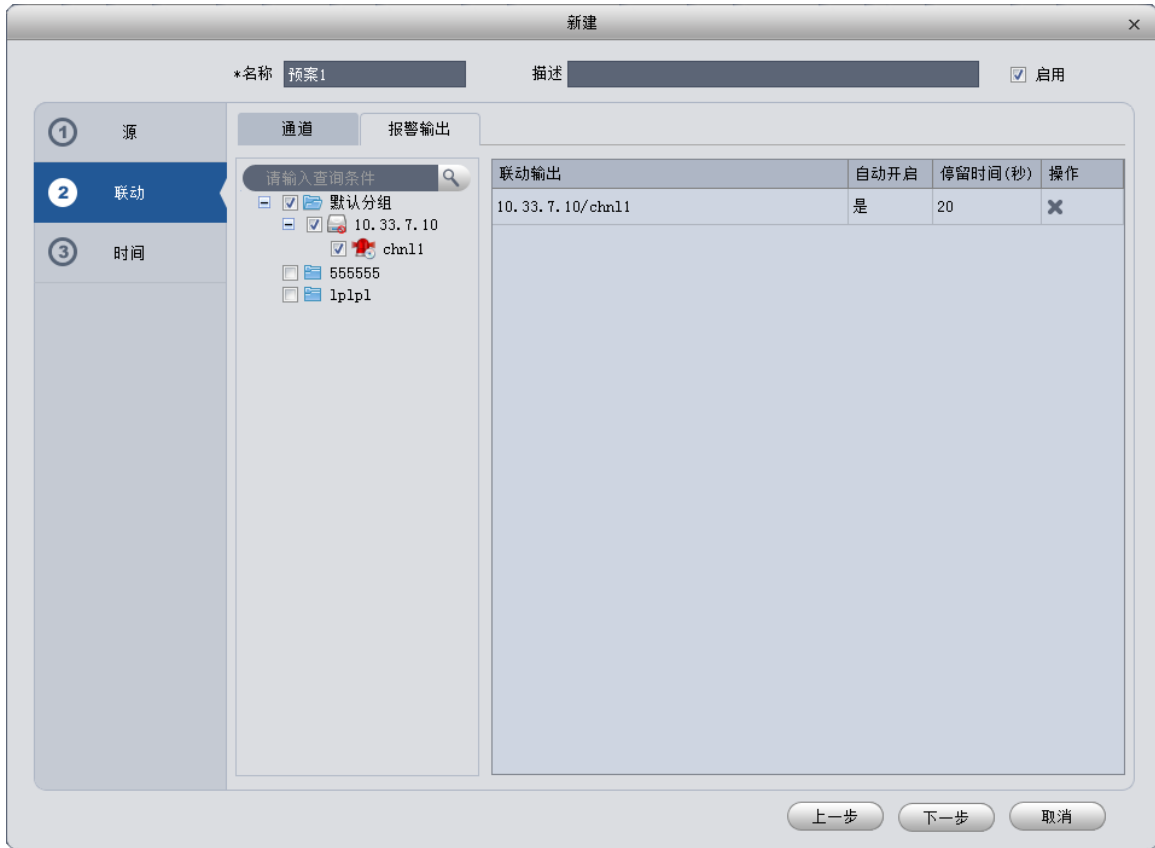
新建

×

*名称 预案1

描述

启用

① 源

② 联动

③ 时间

通道

报警输出

请输入查询条件

默认分组

10.33.7.10

chnl1

555555

lplpl

| 联动输出 | 自动开启 | 停留时间(秒) | 操作 |
|---|---|---|---|
| 10.33.7.10/chnl1 | 是 | 20 | ✖ |

上一步

下一步

取消